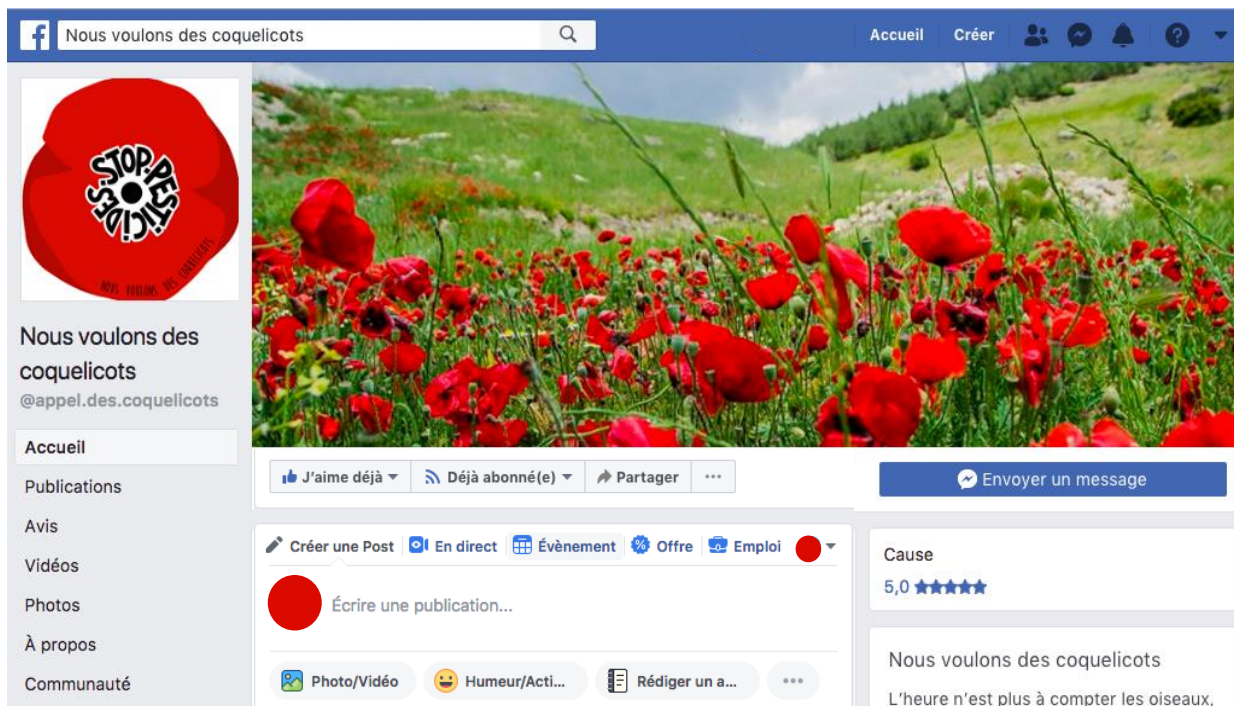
Nous voulons des coquelicots

Accueil Créer

STOP PESTICIDES
NOUS VOULONS DES COQUELICOTS

Nous voulons des coquelicots
@appel.des.coquelicots

Accueil
Publications
Avis
Vidéos
Photos
À propos
Communauté

J'aime déjà Déjà abonné(e) Partager ...

Envoyer un message

Créer une Post En direct Évènement Offre Emploi

Écrire une publication...

Photo/Vidéo Humeur/Acti... Rédiger un a... ...

Cause
5,0 ★★★★★

Nous voulons des coquelicots

L'heure n'est plus à compter les oiseaux,